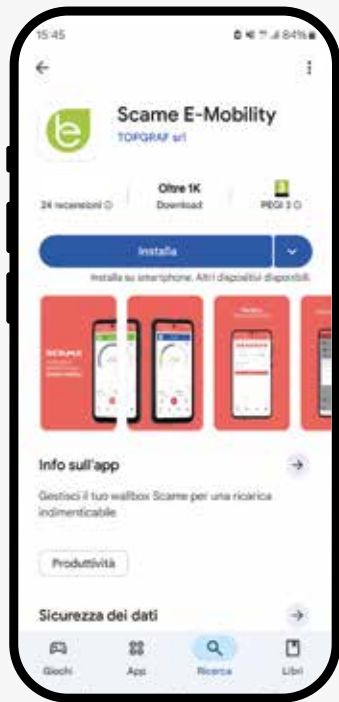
15:45
84%

Scame E-Mobility
TOPGRAF srl

24 recensioni ⓘ
Oltre 1K
Download
PEGI 3 ⓘ

Installa

Installa su smartphone. Altri dispositivi disponibili.

SCAME

Info sull'app

Gestisci il tuo wallbox Scame per una ricarica indimenticabile

Produttività

Sicurezza dei dati

Giochi
App
Ricerca
Libri